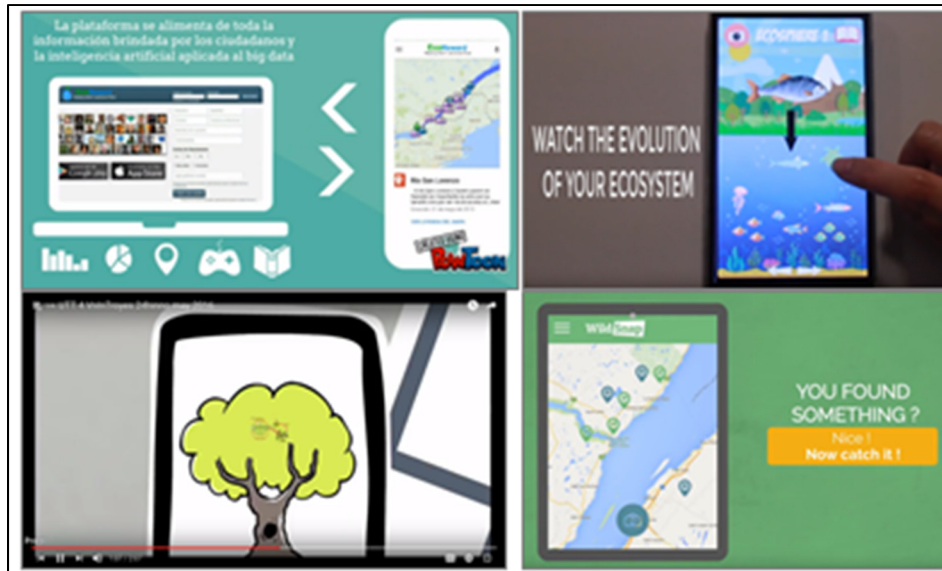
La plataforma se alimenta de toda la información brindada por los ciudadanos y la inteligencia artificial aplicada al big data

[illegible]

Río San Lorenzo

PowToon

WATCH THE EVOLUTION OF YOUR ECOSYSTEM

ECOSPHERE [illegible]

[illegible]

WildSnap

YOU FOUND SOMETHING ?

Nice !
Now catch it !